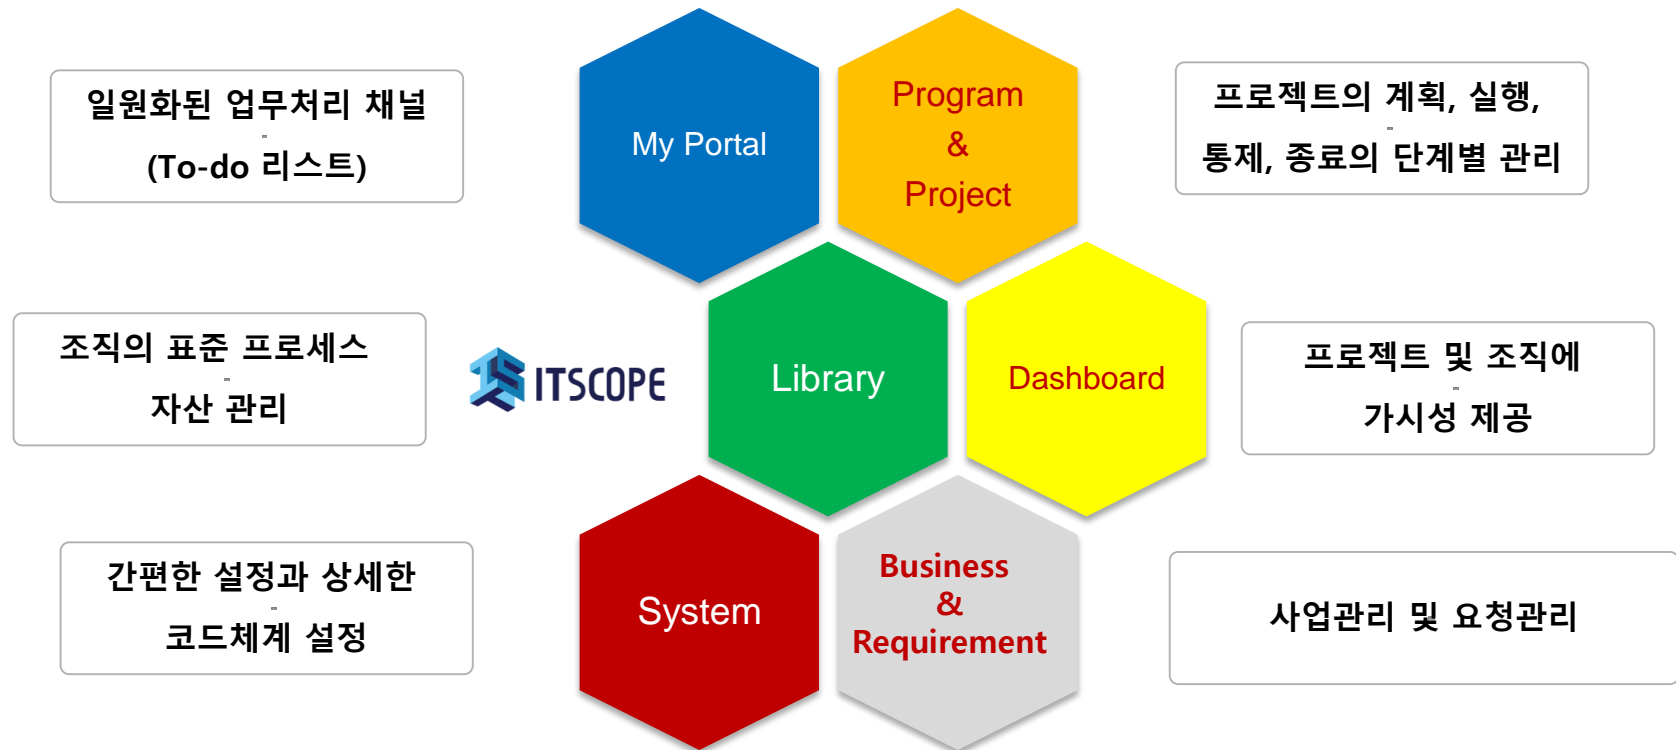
일원화된 업무처리 채널
(To-do 리스트)

My Portal

Program
&
Project

프로젝트의 계획, 실행,
통제, 종료의 단계별 관리

조직의 표준 프로세스
자산 관리

ITSCOPE

Library

Dashboard

프로젝트 및 조직에
가시성 제공

간편한 설정과 상세한
코드체계 설정

System

Business
&
Requirement

사업관리 및 요청관리